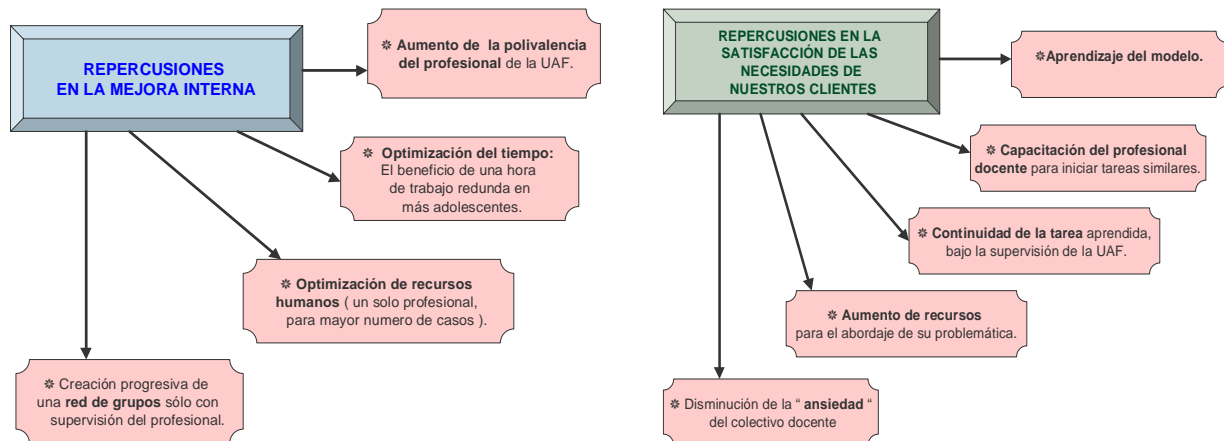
REPERCUSIONES EN LA MEJORA INTERNA

✲ Aumento de la polivalencia del profesional de la UAF.

✲ Optimización del tiempo: El beneficio de una hora de trabajo redunda en más adolescentes.

✲ Optimización de recursos humanos ( un solo profesional, para mayor numero de casos ).

✲ Creación progresiva de una red de grupos sólo con supervisión del profesional.

REPERCUSIONES EN LA SATISFACCIÓN DE LAS NECESIDADES DE NUESTROS CLIENTES

✲Aprendizaje del modelo.

✲ Capacitación del profesional docente para iniciar tareas similares.

✲ Continuidad de la tarea aprendida, bajo la supervisión de la UAF.

✲ Aumento de recursos para el abordaje de su problemática.

✲ Disminución de la " ansiedad " del colectivo docente